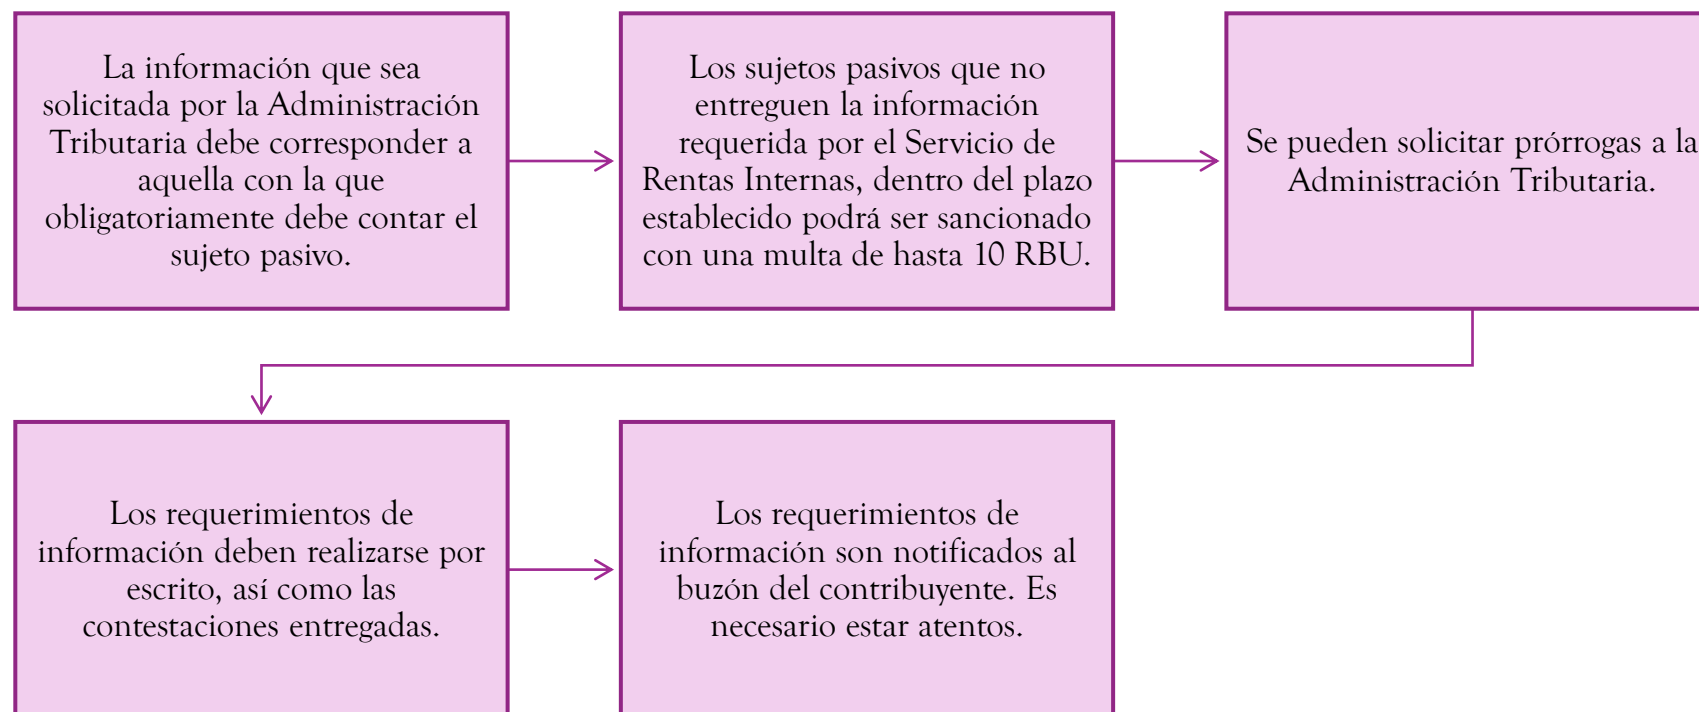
La información que sea solicitada por la Administración Tributaria debe corresponder a aquella con la que obligatoriamente debe contar el sujeto pasivo.

Los sujetos pasivos que no entreguen la información requerida por el Servicio de Rentas Internas, dentro del plazo establecido podrá ser sancionado con una multa de hasta 10 RBU.

Se pueden solicitar prórrogas a la Administración Tributaria.

Los requerimientos de información deben realizarse por escrito, así como las contestaciones entregadas.

Los requerimientos de información son notificados al buzón del contribuyente. Es necesario estar atentos.